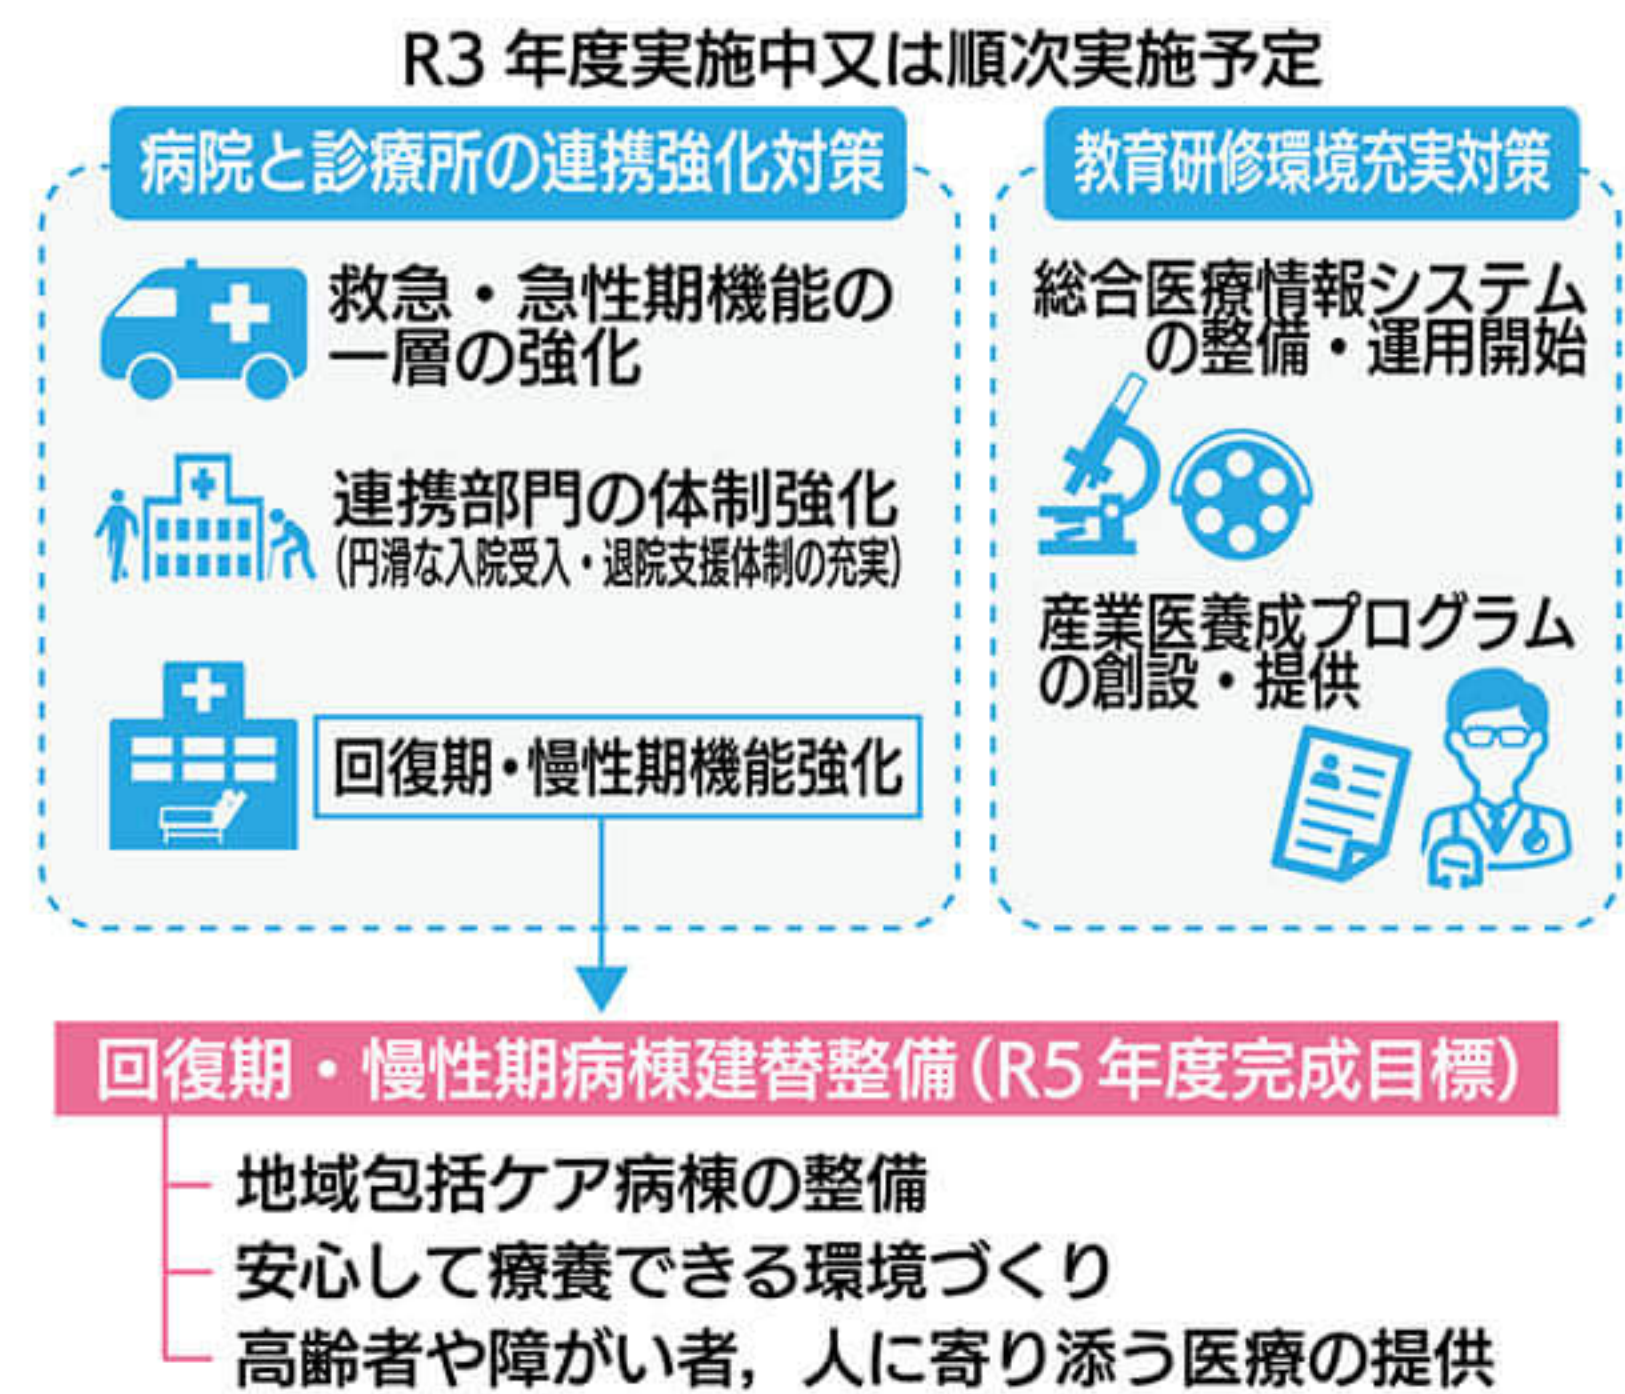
R3 年度実施中又は順次実施予定

病院と診療所の連携強化対策

救急・急性期機能の一層の強化

連携部門の体制強化
(円滑な入院受入・退院支援体制の充実)

回復期・慢性期機能強化

教育研修環境充実対策

総合医療情報システムの整備・運用開始

産業医養成プログラムの創設・提供

回復期・慢性期病棟建替整備(R5 年度完成目標)

地域包括ケア病棟の整備
安心して療養できる環境づくり
高齢者や障がい者，人に寄り添う医療の提供